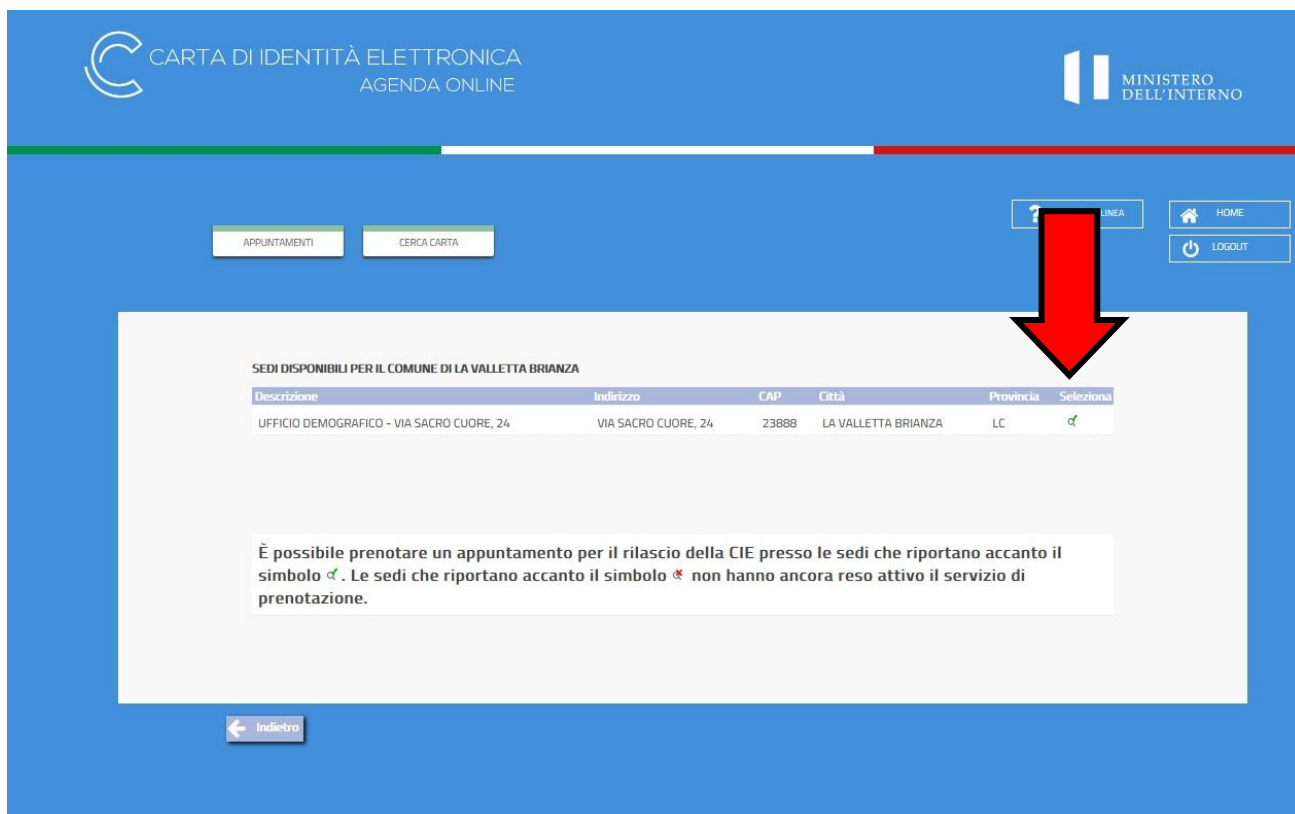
CARTA DI IDENTITÀ ELETTRONICA
AGENDA ONLINE

MINISTERO DELL'INTERNO

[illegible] LINEA

HOME

LOGOUT

APPUNTAMENTI

CERCA CARTA

SEDI DISPONIBILI PER IL COMUNE DI LA VALLETTA BRIANZA

| Descrizione | Indirizzo | CAP | Città | Provincia | Seleziona |
|---|---|---|---|---|---|
| UFFICIO DEMOGRAFICO - VIA SACRO CUORE, 24 | VIA SACRO CUORE, 24 | 23888 | LA VALLETTA BRIANZA | LC | |

È possibile prenotare un appuntamento per il rilascio della CIE presso le sedi che riportano accanto il simbolo . Le sedi che riportano accanto il simbolo non hanno ancora reso attivo il servizio di prenotazione.

Indietro